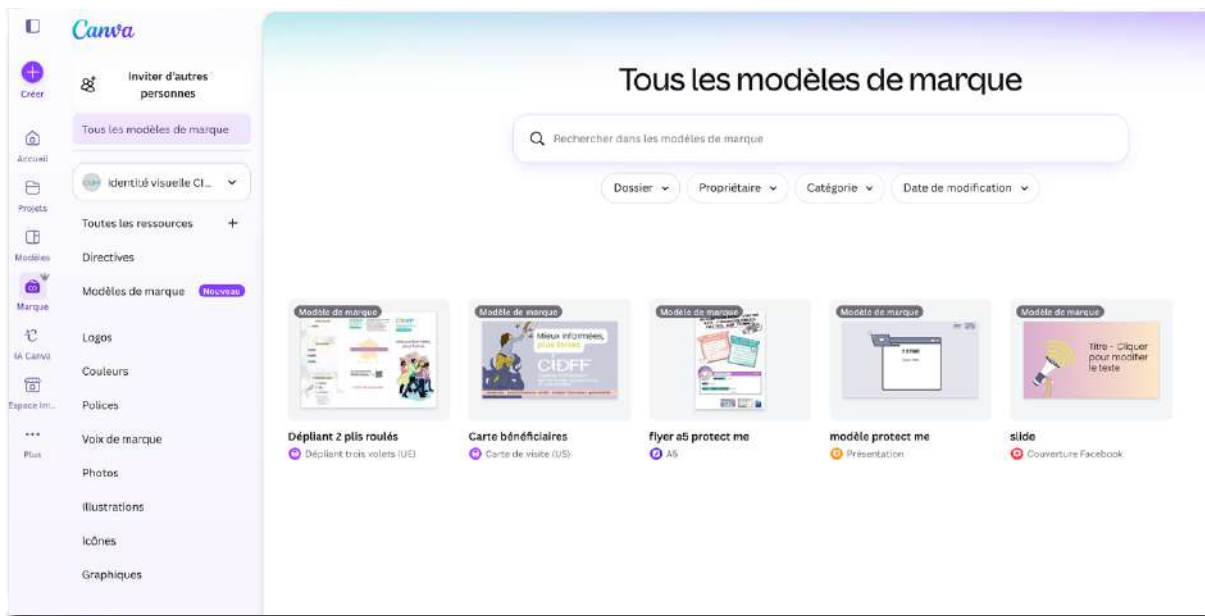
Canva

Créer

Accueil

Projets

Modèles

Marque

IA Canva

Espace im...

Plus

Inviter d'autres personnes

Tous les modèles de marque

Identité visuelle CI...

Toutes les ressources +

Directives

Modèles de marque Nouveau

Logos

Couleurs

Polices

Voix de marque

Photos

Illustrations

Icônes

Graphiques

Tous les modèles de marque

Rechercher dans les modèles de marque

Dossier

Propriétaire

Catégorie

Date de modification

Modèle de marque

Dépliant 2 plis roulés

Dépliant trois volets (UE)

Modèle de marque

Mieux informées, plus fortes

CIDFF

Carte bénéficiaires

Carte de visite (US)

Modèle de marque

flyer a5 protect me

A5

Modèle de marque

modèle protect me

Présentation

Modèle de marque

Titre - Cliquer pour modifier le texte

slide

Couverture Facebook